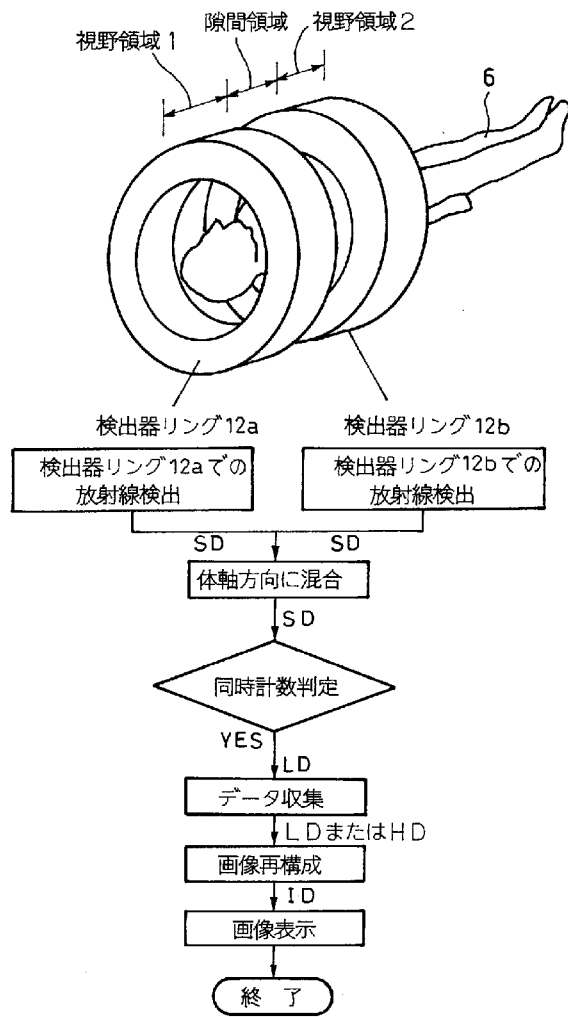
視野領域 1

隙間領域

視野領域 2

6

検出器リング 12a

検出器リング 12b

検出器リング 12a での放射線検出

検出器リング 12b での放射線検出

SD

SD

体軸方向に混合

SD

同時計数判定

YES

LD

データ収集

LDまたはHD

画像再構成

ID

画像表示

終 了